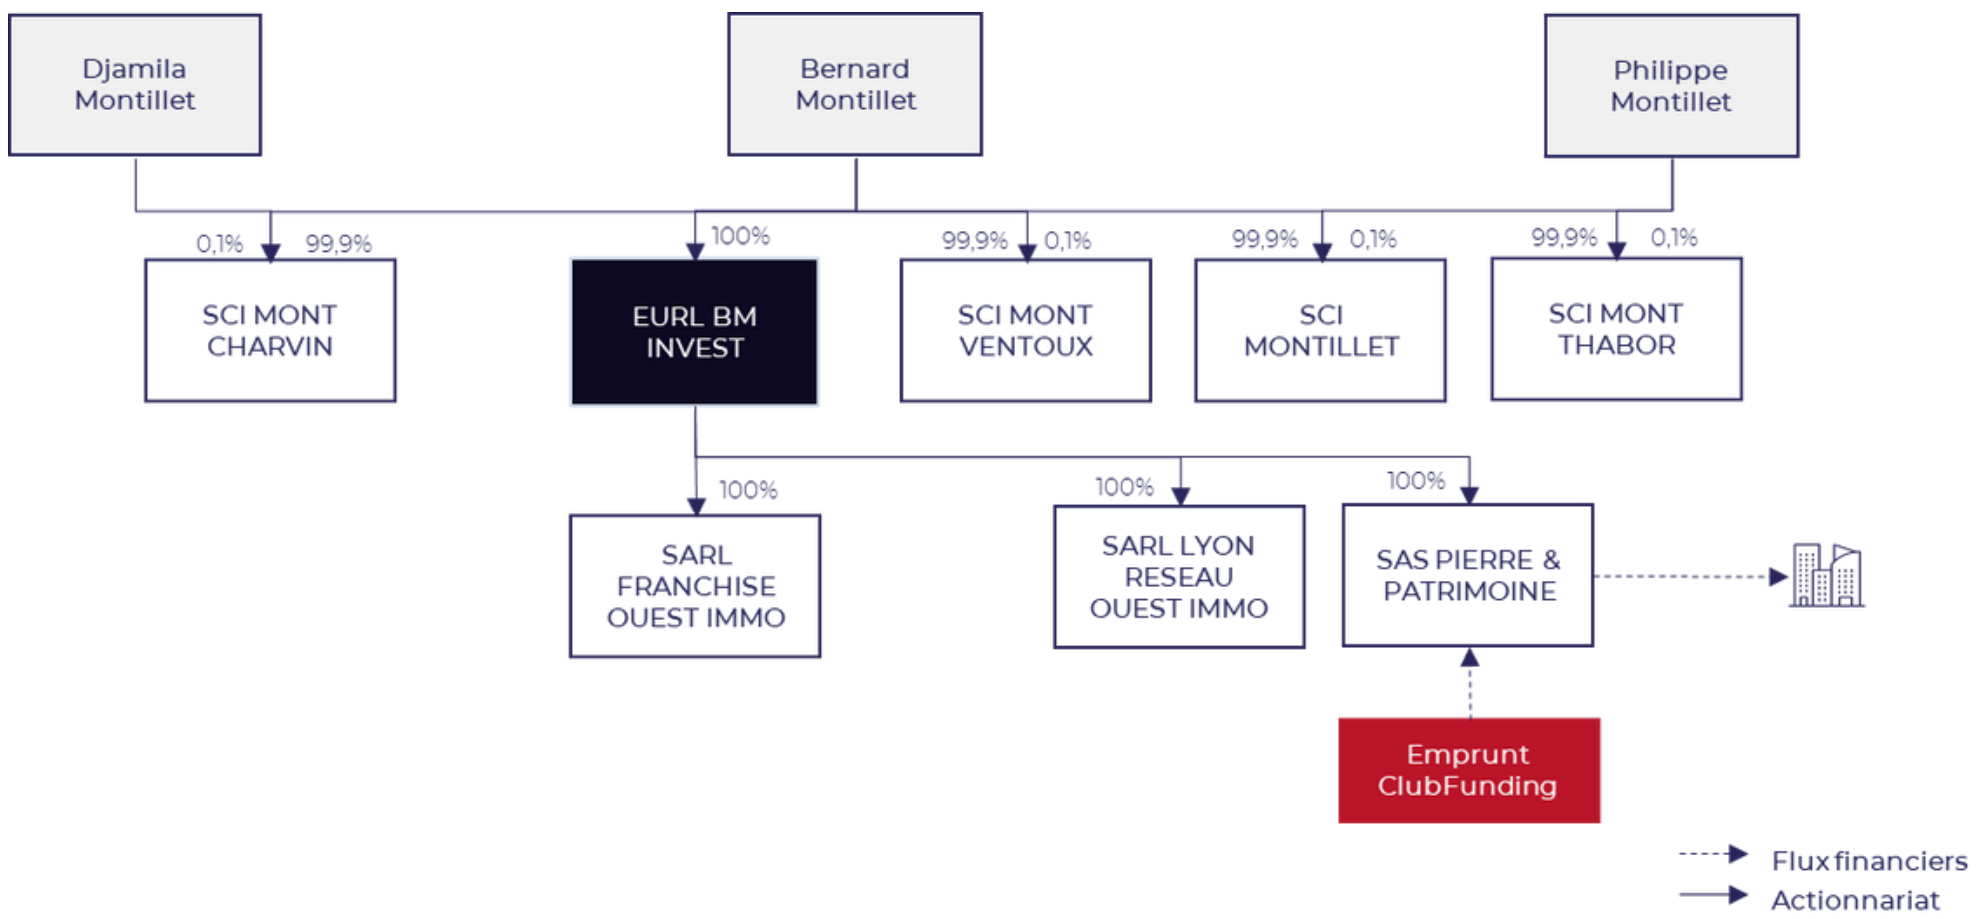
Djamila Montillet

Bernard Montillet

Philippe Montillet

0,1% 99,9%

100%

99,9% 0,1%

99,9% 0,1%

99,9% 0,1%

SCI MONT CHARVIN

EURL BM INVEST

SCI MONT VENTOUX

SCI MONTILLET

SCI MONT THABOR

100%

100%

100%

SARL FRANCHISE OUEST IMMO

SARL LYON RESEAU OUEST IMMO

SAS PIERRE & PATRIMOINE

Emprunt ClubFunding

Flux financiers

Actionnariat